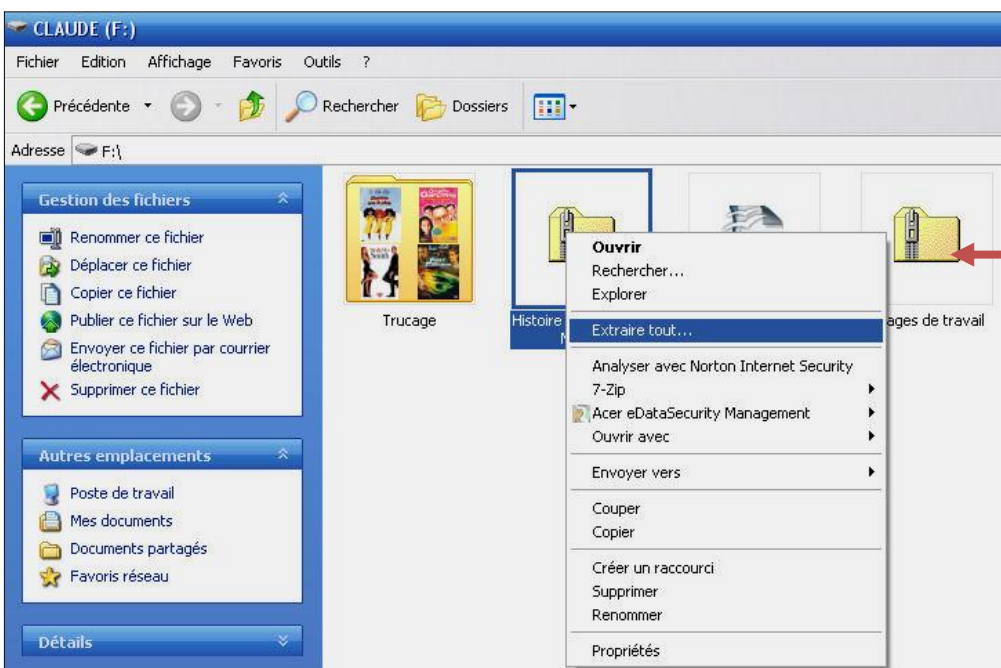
CLAUDE (F:)

Fichier Edition Affichage Favoris Outils ?

Précédente Rechercher Dossiers

Adresse F:\

Gestion des fichiers

Renommer ce fichier
Déplacer ce fichier
Copier ce fichier
Publier ce fichier sur le Web
Envoyer ce fichier par courrier électronique
Supprimer ce fichier

Autres emplacements

Poste de travail
Mes documents
Documents partagés
Favoris réseau

Détails

Trucage

Histoire
M

ages de travail

Ouvrir
Rechercher...
Explorer
Extraire tout...
Analyser avec Norton Internet Security
7-Zip
Acer eDataSecurity Management
Ouvrir avec
Envoyer vers
Couper
Copier
Créer un raccourci
Supprimer
Renommer
Propriétés